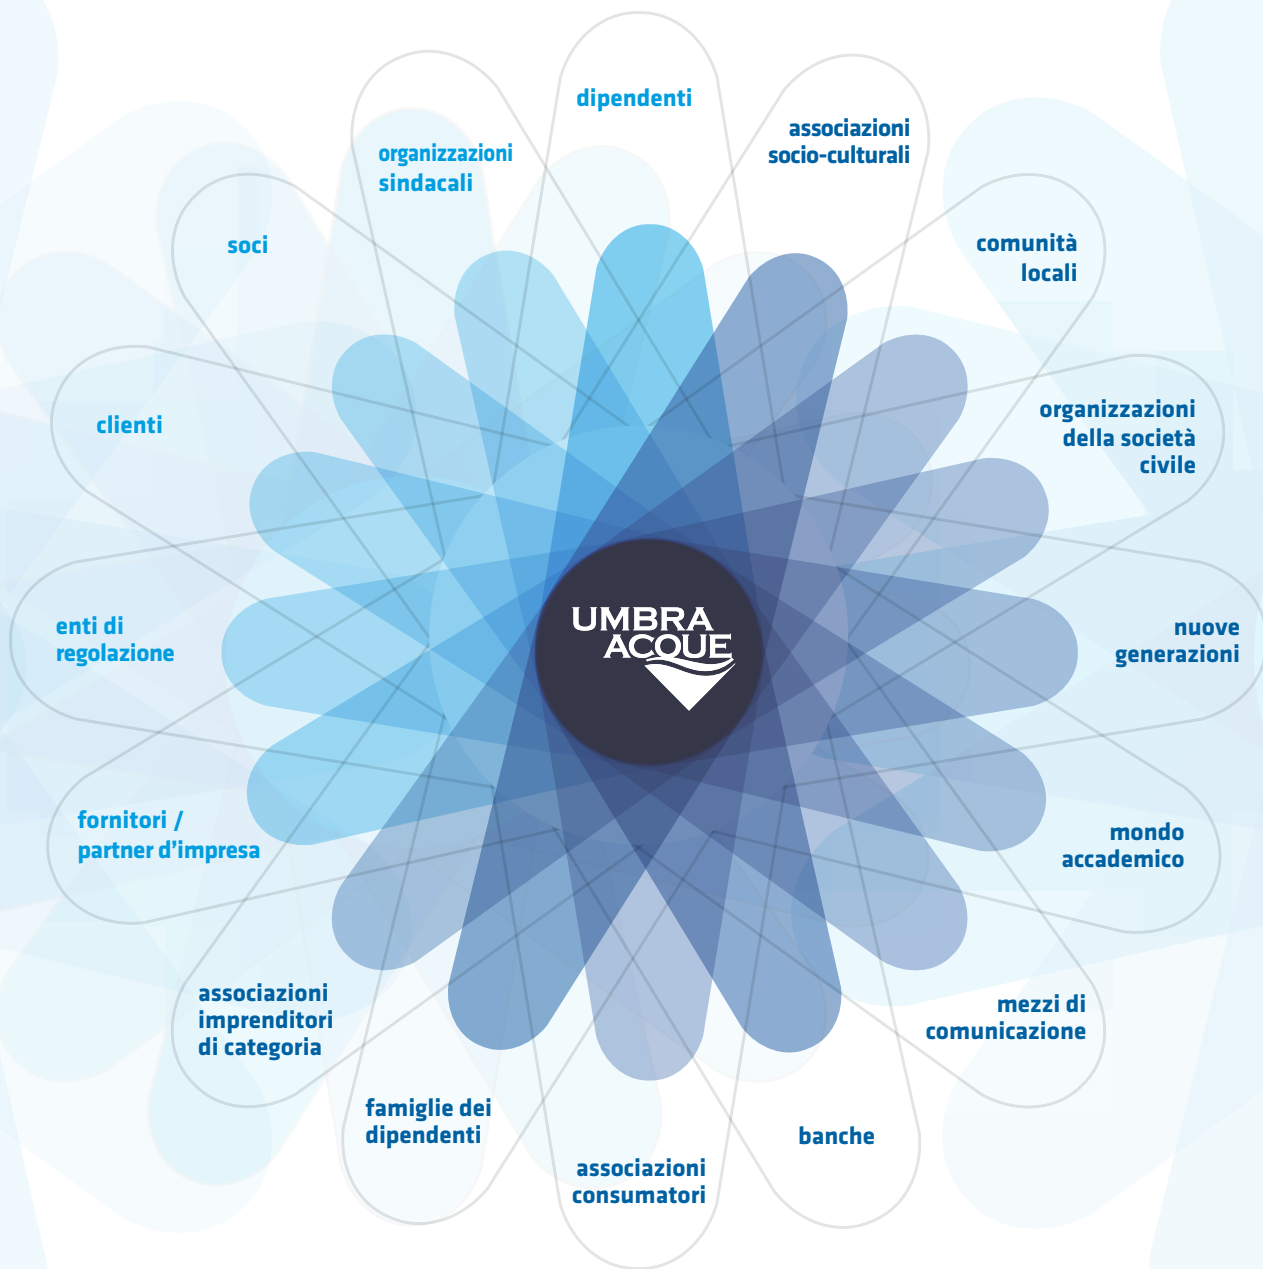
dipendenti

associazioni socio-culturali

comunità locali

organizzazioni della società civile

nuove generazioni

mondo accademico

mezzi di comunicazione

banche

associazioni consumatori

famiglie dei dipendenti

associazioni imprenditori di categoria

fornitori / partner d'impresa

enti di regolazione

clienti

soci

organizzazioni sindacali

UMBRA ACQUE